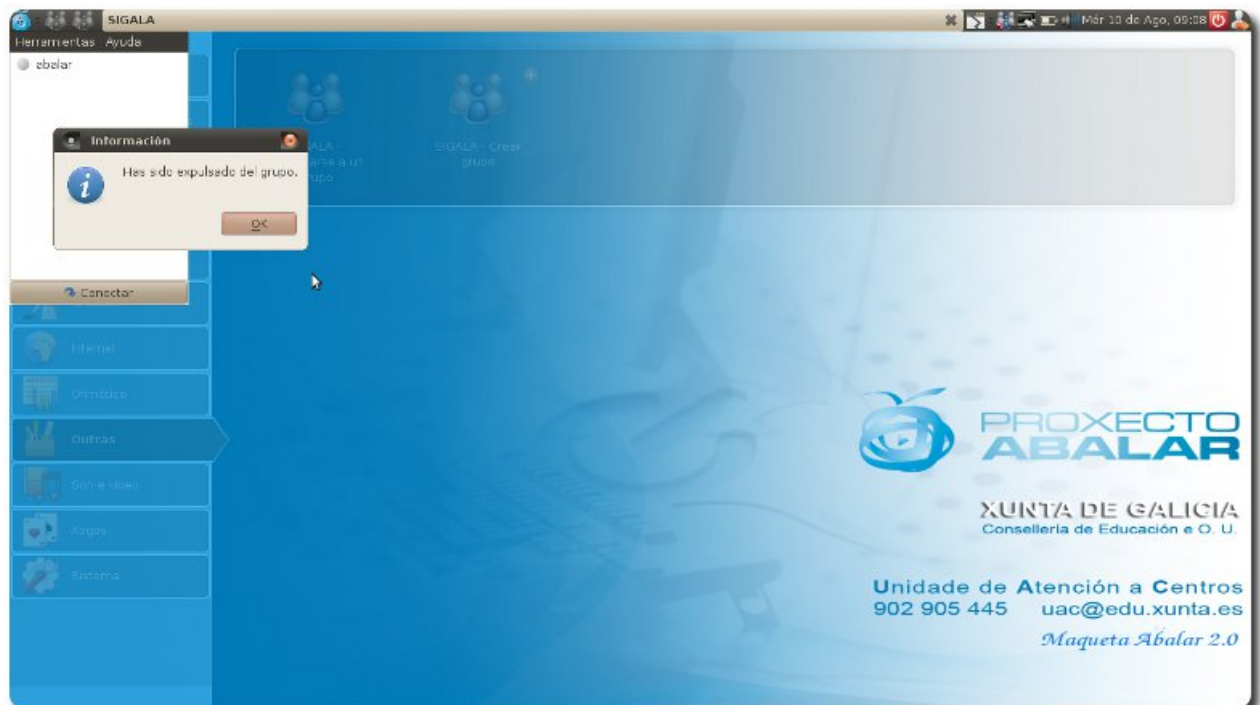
SIGALA

Mér 10 de Ago, 09:08

Herramentas Ayuda

abalar

Información

Has sido expulsado del grupo.

OK

Conectar

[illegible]ALA - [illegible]arse a un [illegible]upo

SIGALA - Crear grupo

Internet

Ofimática

Outras

Son e vídeo

Xogos

Sistema

PROXECTO ABALAR

XUNTA DE GALICIA
Consellería de Educación e O. U.

Unidade de Atención a Centros
902 905 445 uac@edu.xunta.es

Maqueta Abalar 2.0